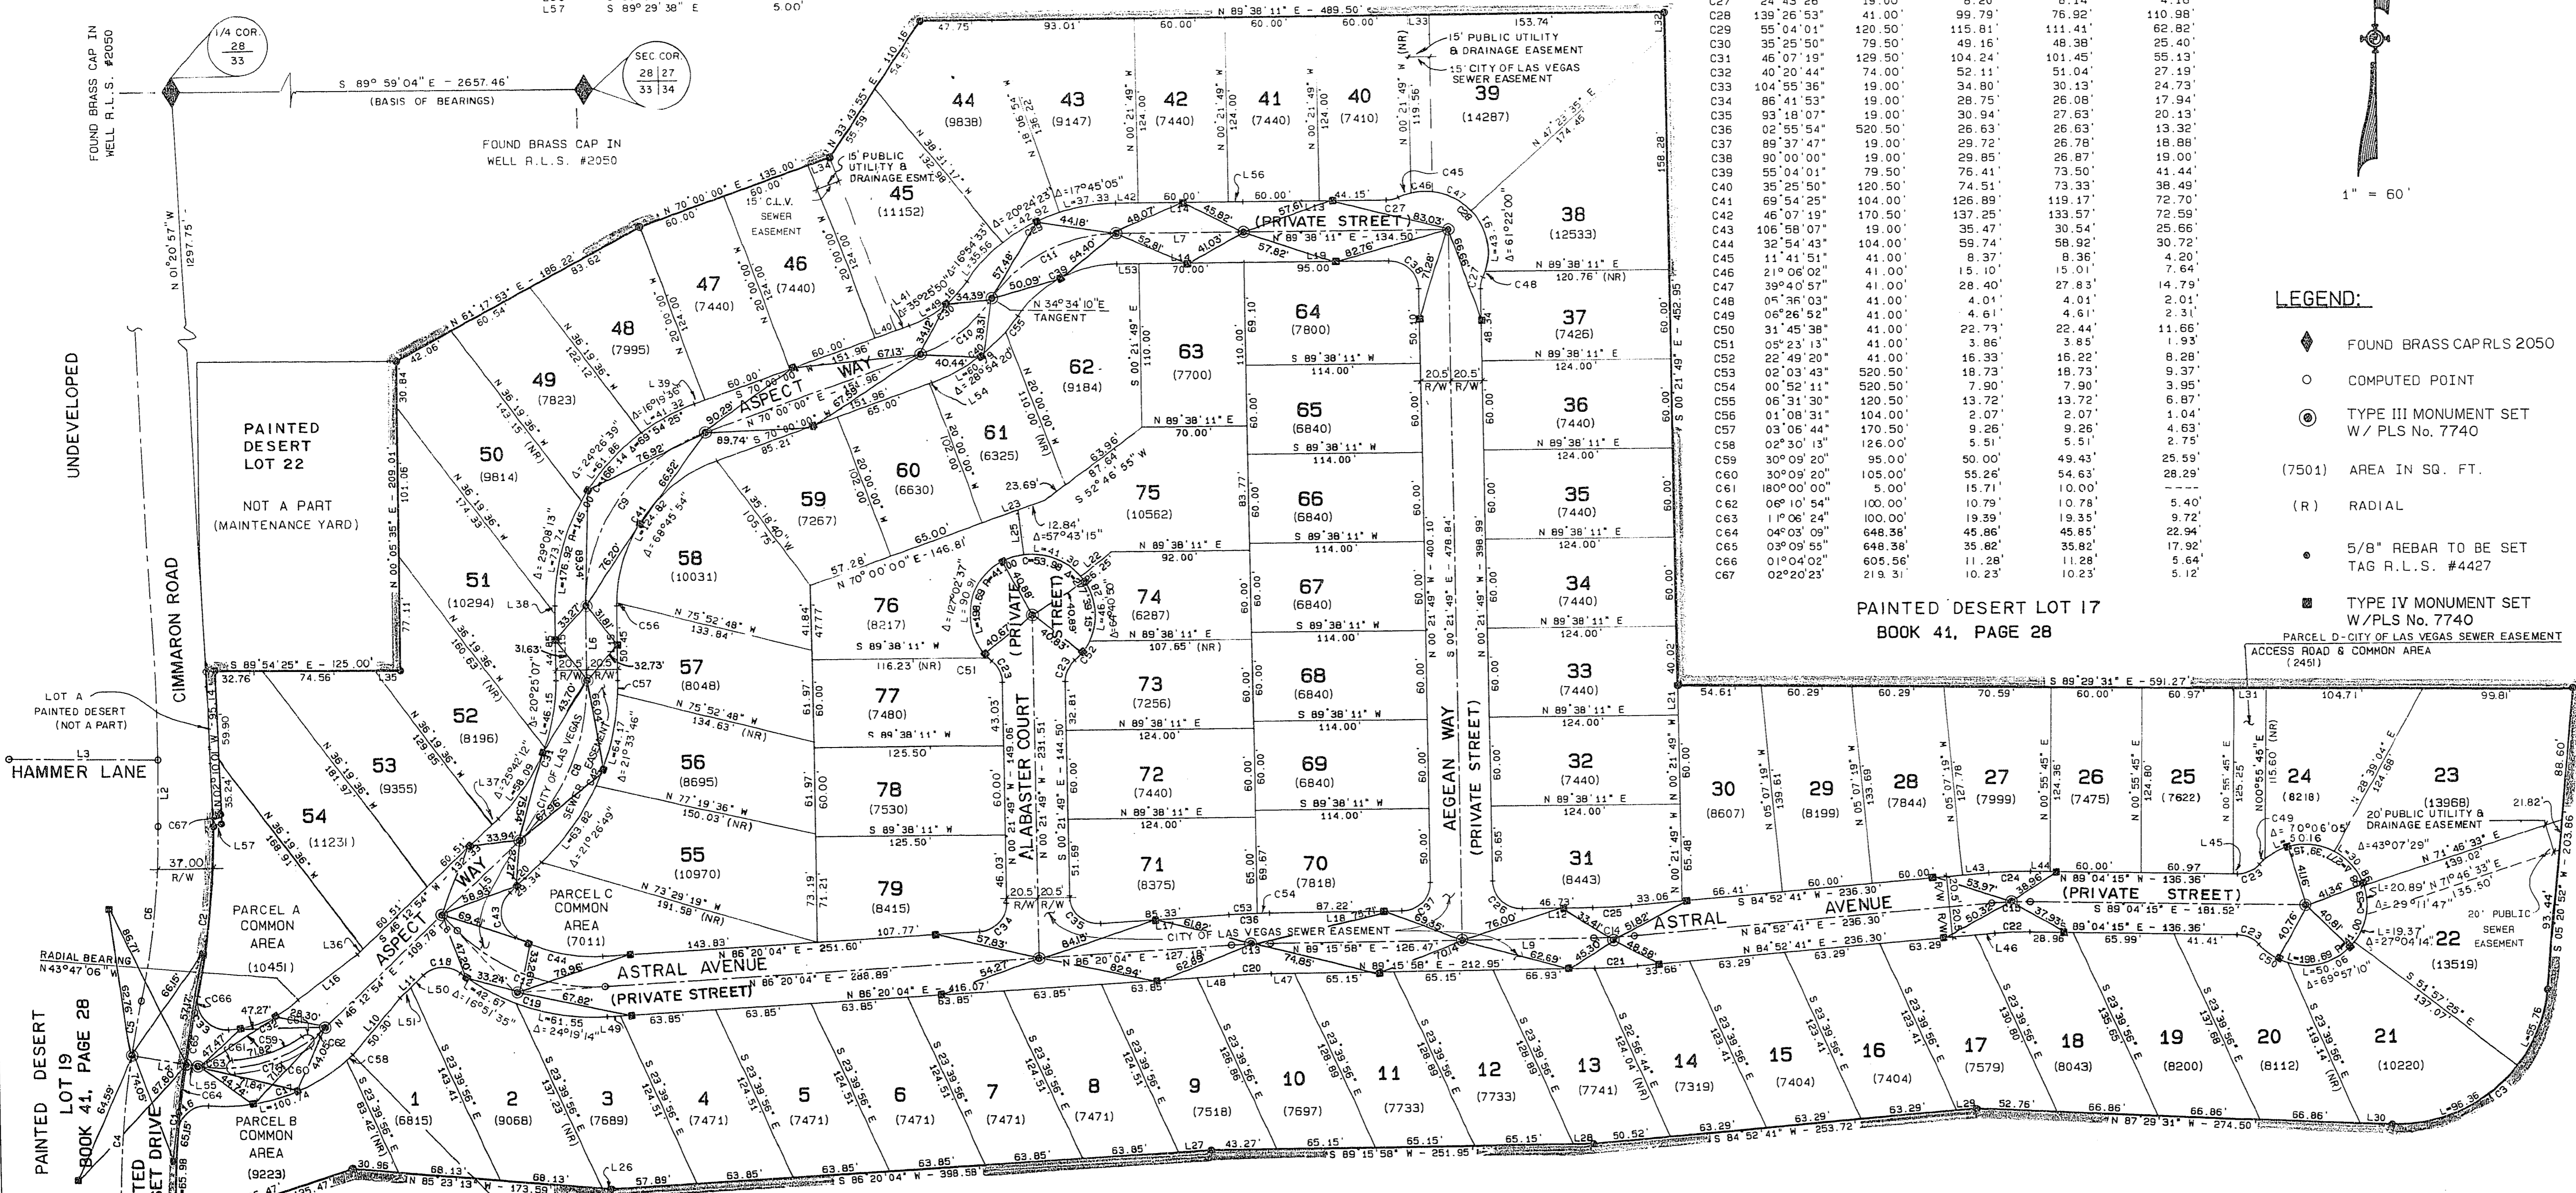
L57 S 89° 29' 38" E 5.00'

| C28 | 139°26'53" | 41.00' | 99.79' | 76.92' | 110.98' |
|---|---|---|---|---|---|
| C29 | 55°04'01" | 120.50' | 115.81' | 111.41' | 62.82' |
| C30 | 35°25'50" | 79.50' | 49.16' | 48.38' | 25.40' |
| C31 | 46°07'19" | 129.50' | 104.24' | 101.45' | 55.13' |
| C32 | 40°20'44" | 74.00' | 52.11' | 51.04' | 27.19' |
| C33 | 104°55'36" | 19.00' | 34.80' | 30.13' | 24.73' |
| C34 | 86°41'53" | 19.00' | 28.75' | 26.08' | 17.94' |
| C35 | 93°18'07" | 19.00' | 30.94' | 27.63' | 20.13' |
| C36 | 02°55'54" | 520.50' | 26.63' | 26.63' | 13.32' |
| C37 | 89°37'47" | 19.00' | 29.72' | 26.78' | 18.88' |
| C38 | 90°00'00" | 19.00' | 29.85' | 26.87' | 19.00' |
| C39 | 55°04'01" | 79.50' | 76.41' | 73.50' | 41.44' |
| C40 | 35°25'50" | 120.50' | 74.51' | 73.33' | 38.49' |
| C41 | 69°54'25" | 104.00' | 126.89' | 119.17' | 72.70' |
| C42 | 46°07'19" | 170.50' | 137.25' | 133.57' | 72.59' |
| C43 | 106°58'07" | 19.00' | 35.47' | 30.54' | 25.66' |
| C44 | 32°54'43" | 104.00' | 59.74' | 58.92' | 30.72' |
| C45 | 11°41'51" | 41.00' | 8.37' | 8.36' | 4.20' |
| C46 | 21°06'02" | 41.00' | 15.10' | 15.01' | 7.64' |
| C47 | 39°40'57" | 41.00' | 28.40' | 27.83' | 14.79' |
| C48 | 05°36'03" | 41.00' | 4.01' | 4.01' | 2.01' |
| C49 | 06°26'52" | 41.00' | 4.61' | 4.61' | 2.31' |
| C50 | 31°45'38" | 41.00' | 22.73' | 22.44' | 11.66' |
| C51 | 05°23'13" | 41.00' | 3.86' | 3.85' | 1.93' |
| C52 | 22°49'20" | 41.00' | 16.33' | 16.22' | 8.28' |
| C53 | 02°03'43" | 520.50' | 18.73' | 18.73' | 9.37' |
| C54 | 00°52'11" | 520.50' | 7.90' | 7.90' | 3.95' |
| C55 | 06°31'30" | 120.50' | 13.72' | 13.72' | 6.87' |
| C56 | 01°08'31" | 104.00' | 2.07' | 2.07' | 1.04' |
| C57 | 03°06'44" | 170.50' | 9.26' | 9.26' | 4.63' |
| C58 | 02°30'13" | 126.00' | 5.51' | 5.51' | 2.75' |
| C59 | 30°09'20" | 95.00' | 50.00' | 49.43' | 25.59' |
| C60 | 30°09'20" | 105.00' | 55.26' | 54.63' | 28.29' |
| C61 | 180°00'00" | 5.00' | 15.71' | 10.00' | ---- |
| C62 | 06°10'54" | 100.00' | 10.79' | 10.78' | 5.40' |
| C63 | 11°06'24" | 100.00' | 19.39' | 19.35' | 9.72' |
| C64 | 04°03'09" | 648.38' | 45.86' | 45.85' | 22.94' |
| C65 | 03°09'55" | 648.38' | 35.82' | 35.82' | 17.92' |
| C66 | 01°04'02" | 605.56' | 11.28' | 11.28' | 5.64' |
| C67 | 02°20'23' | 219.31' | 10.23' | 10.23' | 5.12' |

1" = 60'

LEGEND:
FOUND BRASS CAP RLS 2050
COMPUTED POINT
TYPE III MONUMENT SET W/ PLS No. 7740
(7501) AREA IN SQ. FT.
(R) RADIAL
5/8" REBAR TO BE SET TAG R.L.S. #4427
TYPE IV MONUMENT SET W/PLS No. 7740

PAINTED DESERT LOT 17
BOOK 41, PAGE 28

PARCEL D-CITY OF LAS VEGAS SEWER EASEMENT
ACCESS ROAD & COMMON AREA (2451)

1/4 COR. 28 33
SEC COR. 28 27 33 34
FOUND BRASS CAP IN WELL R.L.S. #2050
S 89° 59' 04" E - 2657.46' (BASIS OF BEARINGS)
FOUND BRASS CAP IN WELL R.L.S. #2050
N 01°20'57" W 1297.75'
UNDEVELOPED
CIMMARON ROAD
HAMMER LANE
PAINTED DESERT LOT 22
NOT A PART (MAINTENANCE YARD)
LOT A PAINTED DESERT (NOT A PART)
PAINTED DESERT LOT 19 BOOK 41, PAGE 28
RADIAL BEARING N43°47'06"W
PARCEL A COMMON AREA (10451)
PARCEL B COMMON AREA (9223)
PARCEL C COMMON AREA (7011)
15' PUBLIC UTILITY & DRAINAGE ESMT.
15' C.L.V. SEWER EASEMENT
15' PUBLIC UTILITY & DRAINAGE EASEMENT
15' CITY OF LAS VEGAS SEWER EASEMENT
CITY OF LAS VEGAS SEWER EASEMENT
20' PUBLIC UTILITY & DRAINAGE EASEMENT
20' PUBLIC SEWER EASEMENT
ASPECT WAY
ASTRAL AVENUE (PRIVATE STREET)
ALABASTER COURT (PRIVATE STREET)
AEGEAN WAY (PRIVATE STREET)
(PRIVATE STREET)
N 89°38'11" E - 489.50'
S 89°29'31" E - 591.27'
N 70°00'00" E - 135.00'
N 61°17'53" E - 186.22'
N 33°43'55" E - 110.16'
N 34°34'10"E TANGENT
S 89°54'25" E - 125.00'
N 00°05'35" E - 209.01'
N 86°20'04" E - 251.60'
N 86°20'04" E - 288.89'
S 86°20'04" W - 398.58'
S 89°15'58" W - 251.95'
S 84°52'41" W - 253.72'
N 87°29'31" W - 274.50'
N 89°04'15" W - 136.36'
S 89°04'15" E - 181.52'
S 84°52'41" W - 236.30'
N 89°15'58" E - 126.47'
N 89°15'58" E - 212.95'
N 70°00'00" E - 146.81'
S 52°46'55" W
1 (6815) 2 (9068) 3 (7689) 4 (7471) 5 (7471) 6 (7471) 7 (7471) 8 (7471) 9 (7518) 10 (7697) 11 (7733) 12 (7733) 13 (7741) 14 (7319) 15 (7404) 16 (7404) 17 (7579) 18 (8043) 19 (8200) 20 (8112) 21 (10220) 22 (13519) 23 (13968) 24 (8218) 25 (7622) 26 (7475) 27 (7999) 28 (7844) 29 (8199) 30 (8607) 31 (8443) 32 (7440) 33 (7440) 34 (7440) 35 (7440) 36 (7440) 37 (7426) 38 (12533) 39 (14287) 40 (7410) 41 (7440) 42 (7440) 43 (9147) 44 (9838) 45 (11152) 46 (7440) 47 (7440) 48 (7995) 49 (7823) 50 (9814) 51 (10294) 52 (8196) 53 (9355) 54 (11231) 55 (10970) 56 (8695) 57 (8048) 58 (10031) 59 (7267) 60 (6630) 61 (6325) 62 (9184) 63 (7700) 64 (7800) 65 (6840) 66 (6840) 67 (6840) 68 (6840) 69 (6840) 70 (7818) 71 (8375) 72 (7440) 73 (7256) 74 (6287) 75 (10562) 76 (8217) 77 (7480) 78 (7530) 79 (8415)